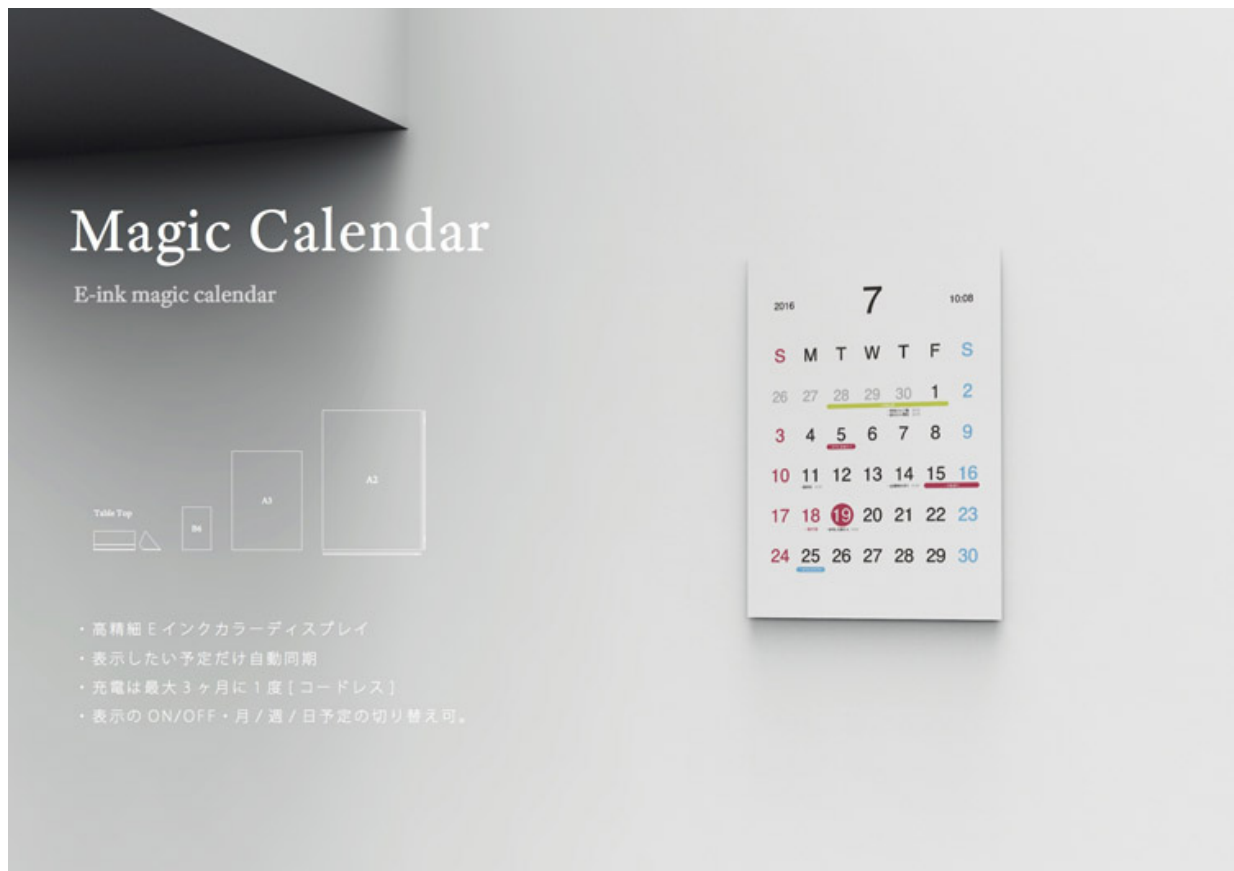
Magic Calendar

E-ink magic calendar

Table Top

B4

A3

A2

・高精細 E インクカラーディスプレイ
・表示したい予定だけ自動同期
・充電は最大 3 ヶ月に 1 度 [ コードレス ]
・表示の ON/OFF・月 / 週 / 日予定の切り替え可。

2016

7

10:08

| S | M | T | W | T | F | S |
|---|---|---|---|---|---|---|
| 26 | 27 | 28 | 29 | 30 | 1 | 2 |
| 3 | 4 | 5 | 6 | 7 | 8 | 9 |
| 10 | 11 | 12 | 13 | 14 | 15 | 16 |
| 17 | 18 | 19 | 20 | 21 | 22 | 23 |
| 24 | 25 | 26 | 27 | 28 | 29 | 30 |